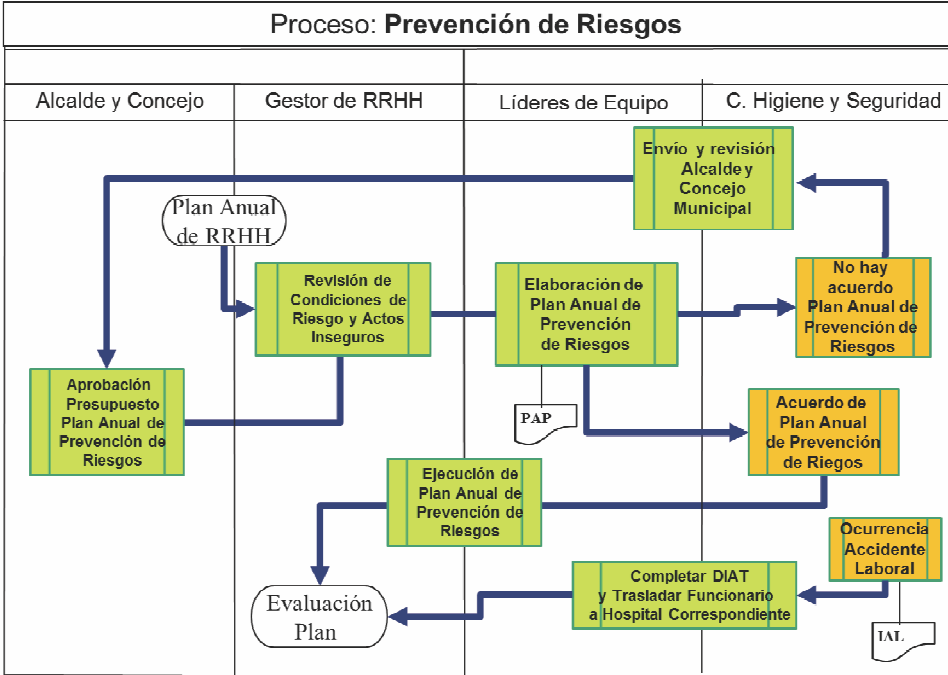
Proceso: **Prevención de Riesgos**

| Alcalde y Concejo | Gestor de RRHH | Líderes de Equipo | C. Higiene y Seguridad |
|---|---|---|---|

Envío y revisión Alcalde y Concejo Municipal

Plan Anual de RRHH

Revisión de Condiciones de Riesgo y Actos Inseguros

Elaboración de Plan Anual de Prevención de Riesgos

No hay acuerdo Plan Anual de Prevención de Riesgos

Aprobación Presupuesto Plan Anual de Prevención de Riesgos

PAP

Acuerdo de Plan Anual de Prevención de Riegos

Ejecución de Plan Anual de Prevención de Riesgos

Ocurrencia Accidente Laboral

Completar DIAT y Trasladar Funcionario a Hospital Correspondiente

Evaluación Plan

IAL